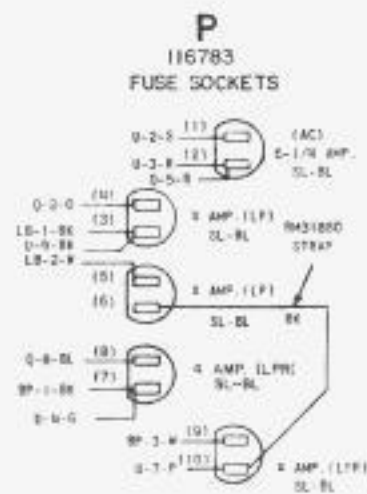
P
116783
FUSE SOCKETS

Q-2-S
(1)
Q-3-W
(2)
D-5-R
(AC)
E-1/4 AMP.
SL-BL

Q-2-O
(4)
(3)
LB-1-BK
U-9-BK
LB-2-W
4 AMP. (LP)
SL-BL

RM31880
STRAP

(5)
(6)
4 AMP. (LP)
SL-BL
BK

Q-8-BL
(8)
BP-1-BK
(7)
4 AMP. (LPR)
SL-BL
B-W-G

BP-3-W
(9)
U-7-F
(10)
4 AMP. (LP)
SL-BL